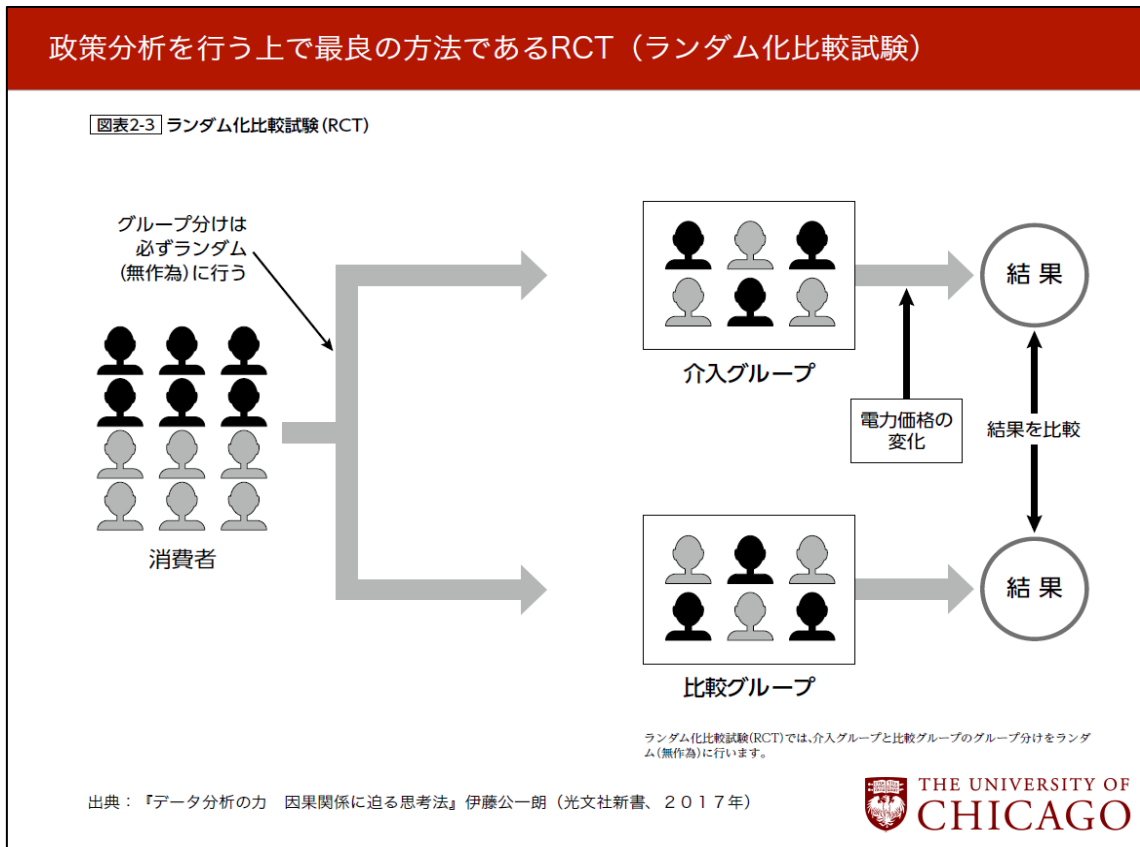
政策分析を行う上で最良の方法であるRCT（ランダム化比較試験）

図表2-3 ランダム化比較試験（RCT）

グループ分けは必ずランダム（無作為）に行う

消費者

介入グループ

結果

電力価格の変化

結果を比較

比較グループ

結果

ランダム化比較試験（RCT）では、介入グループと比較グループのグループ分けをランダム（無作為）に行います。

出典：『データ分析の力　因果関係に迫る思考法』伊藤公一朗（光文社新書、２０１７年）

THE UNIVERSITY OF CHICAGO